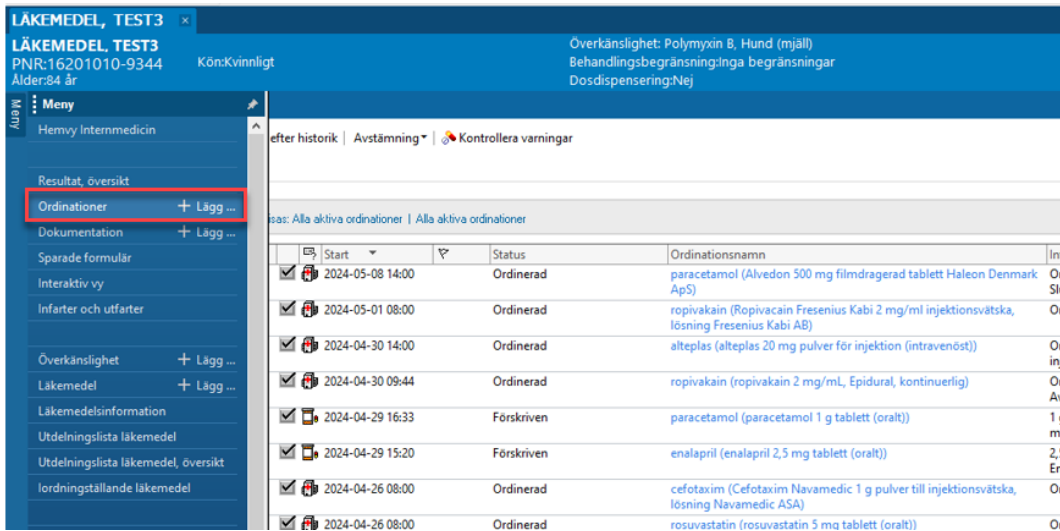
LÄKEMEDEL, TEST3 ×

LÄKEMEDEL, TEST3
PNR:16201010-9344
Ålder:84 år

Kön:Kvinnligt

Överkänslighet: Polymyxin B, Hund (mjäll)
Behandlingsbegränsning:Inga begränsningar
Dosdispensering:Nej

Meny

Meny

Hemvy Internmedicin

Resultat, översikt

Ordinationer + Lägg ...

Dokumentation + Lägg ...

Sparade formulär

Interaktiv vy

Infarter och utfarter

Överkänslighet + Lägg ...

Läkemedel + Lägg ...

Läkemedelsinformation

Utdelningslista läkemedel

Utdelningslista läkemedel, översikt

Iordningställande läkemedel

efter historik | Avstämning | Kontrollera varningar

isas: Alla aktiva ordinationer | Alla aktiva ordinationer

| | Start | | Status | Ordinationsnamn | In |
|---|---|---|---|---|---|
| | 2024-05-08 14:00 | | Ordinerad | paracetamol (Alvedon 500 mg filmdragerad tablett Haleon Denmark ApS) | O Sl |
| | 2024-05-01 08:00 | | Ordinerad | ropivakain (Ropivacain Fresenius Kabi 2 mg/ml injektionsvätska, lösning Fresenius Kabi AB) | O |
| | 2024-04-30 14:00 | | Ordinerad | alteplas (alteplas 20 mg pulver för injektion (intravenöst)) | O in |
| | 2024-04-30 09:44 | | Ordinerad | ropivakain (ropivakain 2 mg/mL, Epidural, kontinuerlig) | O A |
| | 2024-04-29 16:33 | | Förskriven | paracetamol (paracetamol 1 g tablett (oralt)) | 1 m |
| | 2024-04-29 15:20 | | Förskriven | enalapril (enalapril 2,5 mg tablett (oralt)) | 2, E |
| | 2024-04-26 08:00 | | Ordinerad | cefotaxim (Cefotaxim Navamedic 1 g pulver till injektionsvätska, lösning Navamedic ASA) | O |
| | 2024-04-26 08:00 | | Ordinerad | rosuvastatin (rosuvastatin 5 mg tablett (oralt)) | O |